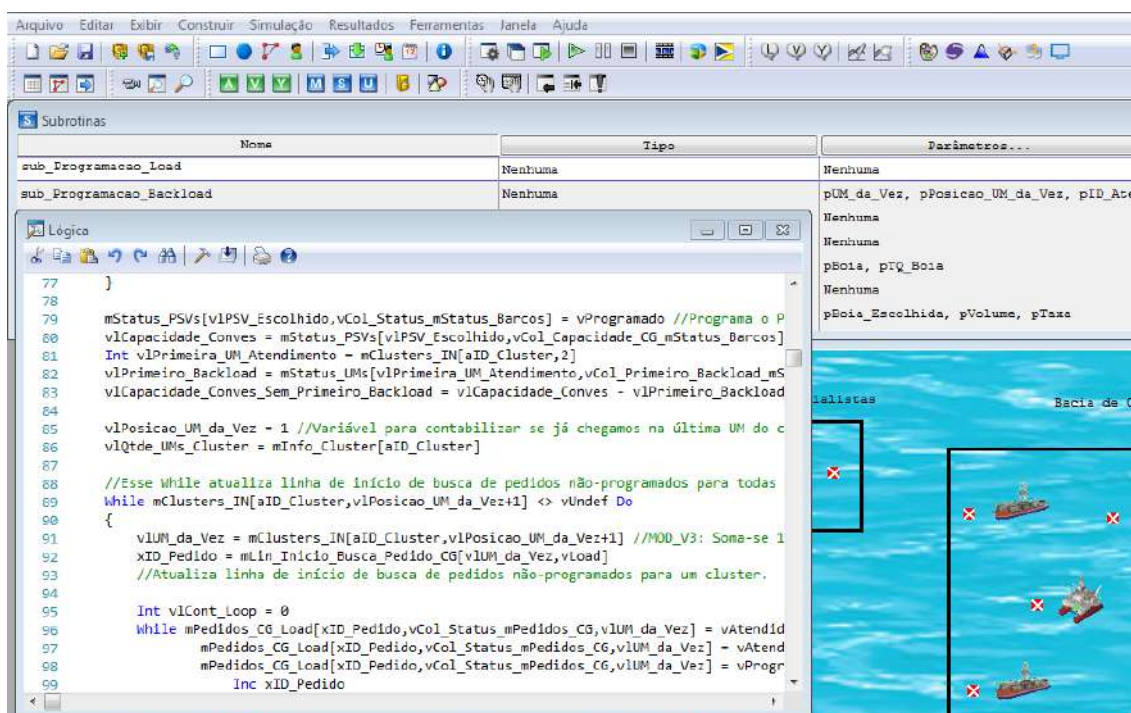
Arquivo Editar Exibir Construir Simulação Resultados Ferramentas Janela Ajuda

Subrotinas

| Nome | Tipo | Parâmetros... |
|---|---|---|
| sub_Programacao_Load | Nenhuma | Nenhuma |
| sub_Programacao_Backload | Nenhuma | pUM_da_Vez, pPosicao_UM_da_Vez, pID_Ate |
| | | Nenhuma |
| | | Nenhuma |
| | | pBoia, pTQ_Boia |
| | | Nenhuma |
| | | pBoia_Escolhida, pVolume, pTaxa |

Lógica

77 }
78
79 mStatus_PSVs[vlPSV_Escolhido,vCol_Status_mStatus_Barcos] = vProgramado //Programa o P
80 vlCapacidade_Conves = mStatus_PSVs[vlPSV_Escolhido,vCol_Capacidade_CG_mStatus_Barcos]
81 Int vlPrimeira_UM_Atendimento = mClusters_IN[aID_Cluster,2]
82 vlPrimeiro_Backload = mStatus_UMs[vlPrimeira_UM_Atendimento,vCol_Primeiro_Backload_mS
83 vlCapacidade_Conves_Sem_Primeiro_Backload = vlCapacidade_Conves - vlPrimeiro_Backload
84
85 vlPosicao_UM_da_Vez = 1 //Variável para contabilizar se já chegamos na última UM do c
86 vlQtde_UMs_Cluster = mInfo_Cluster[aID_Cluster]
87
88 //Esse While atualiza linha de início de busca de pedidos não-programados para todas
89 While mClusters_IN[aID_Cluster,vlPosicao_UM_da_Vez+1] <> vUndef Do
90 {
91 vlUM_da_Vez = mClusters_IN[aID_Cluster,vlPosicao_UM_da_Vez+1] //MOD_V3: Soma-se 1
92 xID_Pedido = mLin_Inicio_Busca_Pedido_CG[vlUM_da_Vez,vLoad]
93 //Atualiza linha de início de busca de pedidos não-programados para um cluster.
94
95 Int vlCont_Loop = 0
96 While mPedidos_CG_Load[xID_Pedido,vCol_Status_mPedidos_CG,vlUM_da_Vez] = vAtendid
97 mPedidos_CG_Load[xID_Pedido,vCol_Status_mPedidos_CG,vlUM_da_Vez] = vAtend
98 mPedidos_CG_Load[xID_Pedido,vCol_Status_mPedidos_CG,vlUM_da_Vez] = vProgr
99 Inc xID_Pedido

ialistas
Bacia de (